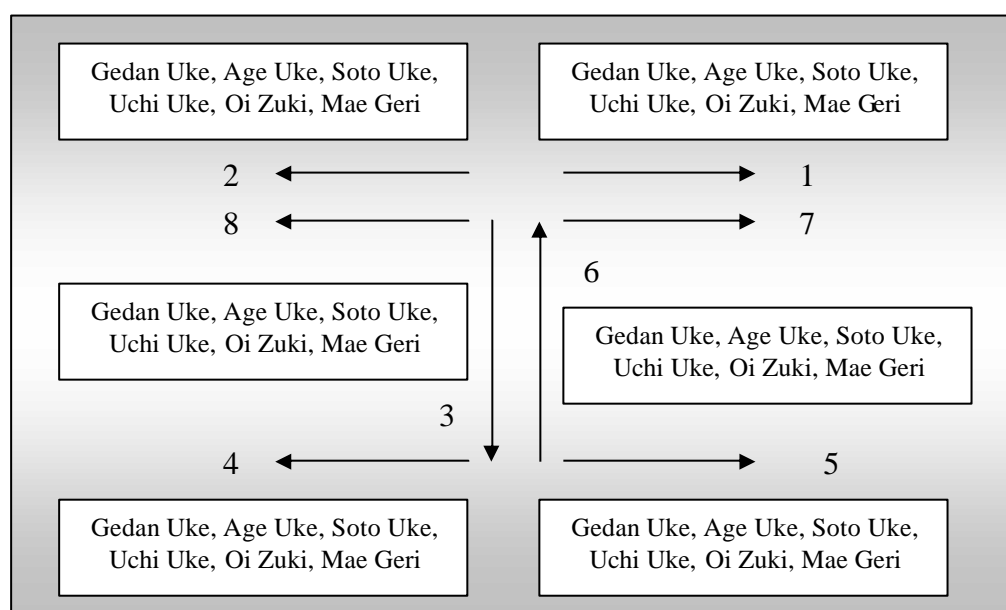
Gedan Uke, Age Uke, Soto Uke, Uchi Uke, Oi Zuki, Mae Geri

Gedan Uke, Age Uke, Soto Uke, Uchi Uke, Oi Zuki, Mae Geri

2

1

8

7

6

Gedan Uke, Age Uke, Soto Uke, Uchi Uke, Oi Zuki, Mae Geri

Gedan Uke, Age Uke, Soto Uke, Uchi Uke, Oi Zuki, Mae Geri

3

4

5

Gedan Uke, Age Uke, Soto Uke, Uchi Uke, Oi Zuki, Mae Geri

Gedan Uke, Age Uke, Soto Uke, Uchi Uke, Oi Zuki, Mae Geri